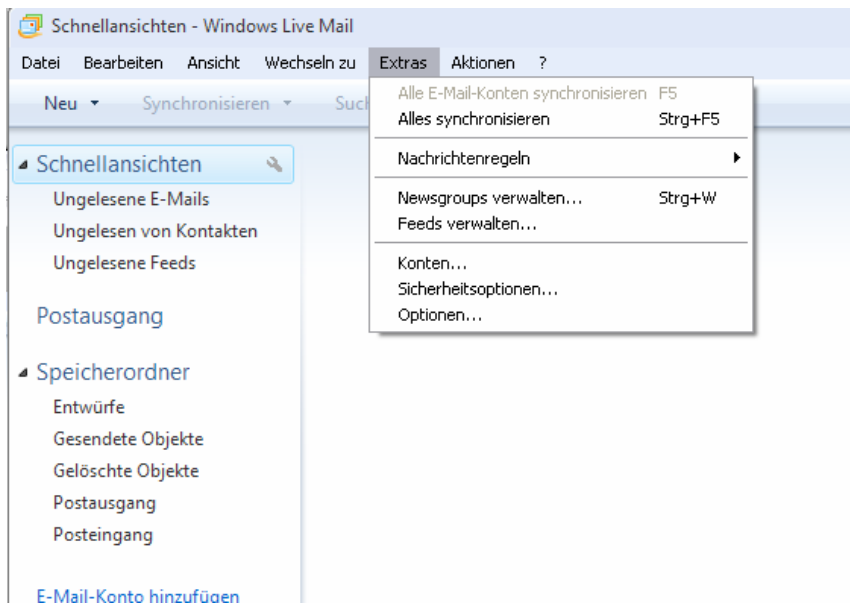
Schnellansichten - Windows Live Mail

Datei Bearbeiten Ansicht Wechseln zu Extras Aktionen ?

Neu ▾ Synchronisieren ▾ Such

Alle E-Mail-Konten synchronisieren F5
Alles synchronisieren Strg+F5
Nachrichtenregeln
Newsgroups verwalten... Strg+W
Feeds verwalten...
Konten...
Sicherheitsoptionen...
Optionen...

Schnellansichten
Ungelesene E-Mails
Ungelesen von Kontakten
Ungelesene Feeds

Postausgang

Speicherordner
Entwürfe
Gesendete Objekte
Gelöschte Objekte
Postausgang
Posteingang

E-Mail-Konto hinzufügen